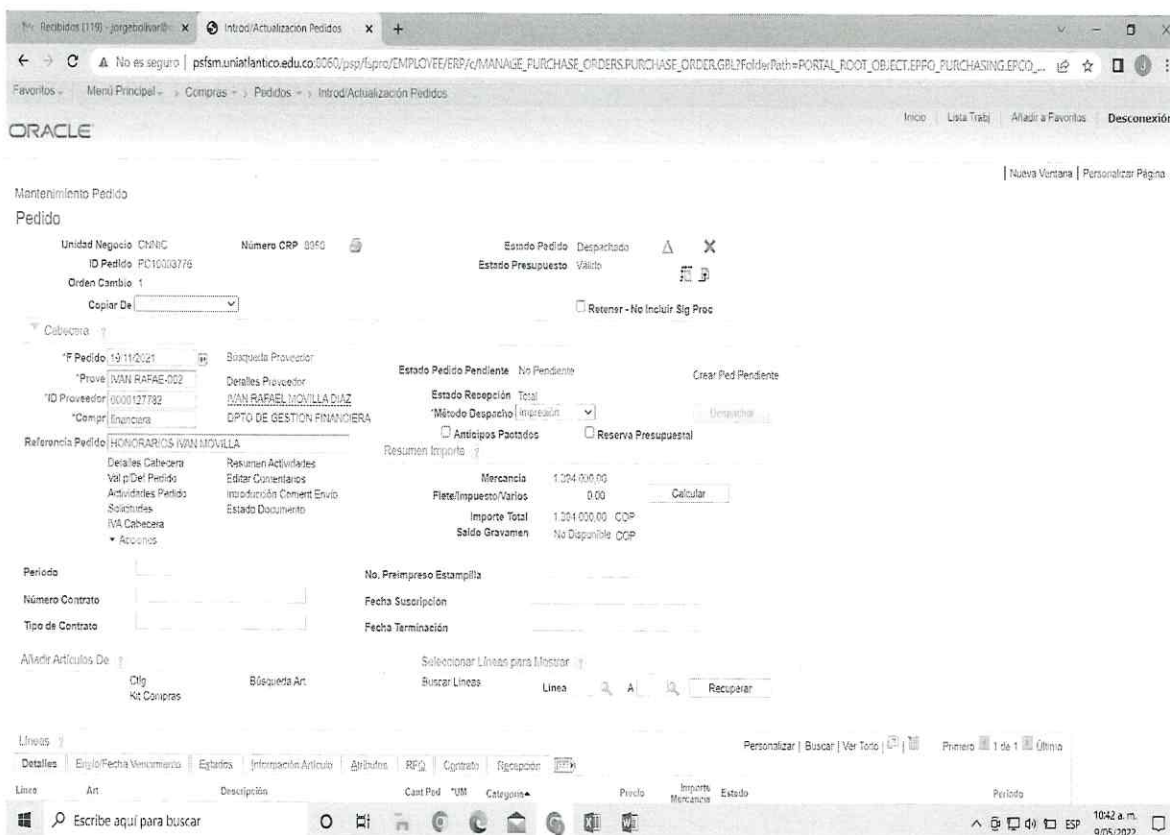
Recibidos (119) - jorgebolivarth × Introd/Actualización Pedidos × +

No es seguro | psfsm.uniatlantico.edu.co:8060/psp/fsprd/EMPLOYEE/ERP/c/MANAGE_PURCHASE_ORDERS.PURCHASE_ORDER.GBL?FolderPath=PORTAL_ROOT_OBJECT.EPPO_PURCHASING.EPCO_...

Favoritos Menú Principal > Compras > Pedidos > Introd/Actualización Pedidos

ORACLE

Inicio | Lista Trabj | Añadir a Favoritos | Desconexión

| Nueva Ventana | Personalizar Página

Mantenimiento Pedido

Pedido

Unidad Negocio CNNIC
ID Pedido PC10003776
Orden Cambio 1
Número CRP 8950
Estado Pedido Despachado
Estado Presupuesto Válido
Copiar De
Retener - No Incluir Sig Proc

Cabecera

*F Pedido 19/11/2021
Búsqueda Proveedor
*Prove IVAN RAFAE-002
Detalles Proveedor
*ID Proveedor 0000127782
IVAN RAFAEL MOVILLA DIAZ
*Compr Financiera
DPTO DE GESTION FINANCIERA
Referencia Pedido HONORARIOS IVAN MOVILLA

Estado Pedido Pendiente No Pendiente
Crear Ped Pendiente
Estado Recepción Total
*Método Despacho Impresión
Despachar
Anticipos Pactados
Reserva Presupuestal

Detalles Cabecera
Val p/Def Pedido
Actividades Pedido
Solicitudes
IVA Cabecera
Acciones
Resumen Actividades
Editar Comentarios
Introducción Coment Envío
Estado Documento

Resumen Importe
Mercancía 1.204.000,00
Flete/Impuesto/Varios 0,00
Calcular
Importe Total 1.204.000,00 COP
Saldo Gravamen No Disponible COP

Periodo
Número Contrato
Tipo de Contrato
No. Preimpreso Estampilla
Fecha Suscripción
Fecha Terminación

Añadir Artículos De
Ctlg
Kit Compras
Búsqueda Art

Seleccionar Líneas para Mostrar
Buscar Líneas
Línea A
Recuperar

Líneas
Personalizar | Buscar | Ver Todo |
Primero 1 de 1 Último

Detalles | Entg/Fecha Vencimiento | Estados | Información Artículo | Atributos | RFQ | Contrato | Recepción

Línea | Art | Descripción | Cant Ped | *UM | Categoría | Precio | Importe Mercancía | Estado | Periodo

Escribe aquí para buscar

ESP 10:42 a. m. 9/05/2022